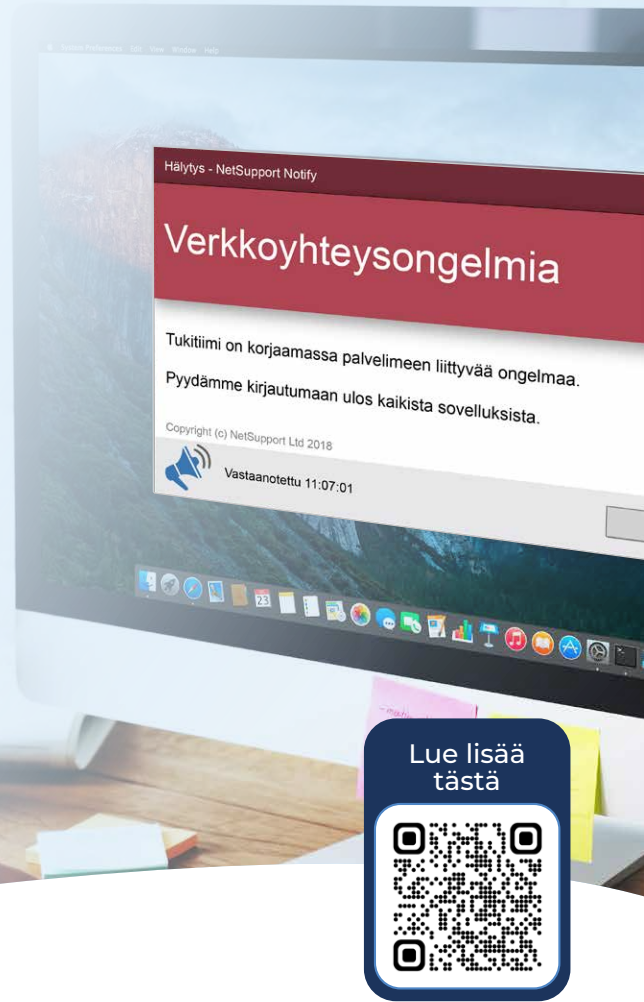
System Preferences Edit View Window Help

Hälytys - NetSupport Notify

Verkkoyhteysongelmia

Tukitiimi on korjaamassa palvelimeen liittyvää ongelmaa.

Pyydämme kirjautumaan ulos kaikista sovelluksista.

Copyright (c) NetSupport Ltd 2018

Vastaanotettu 11:07:01

Lue lisää tästä